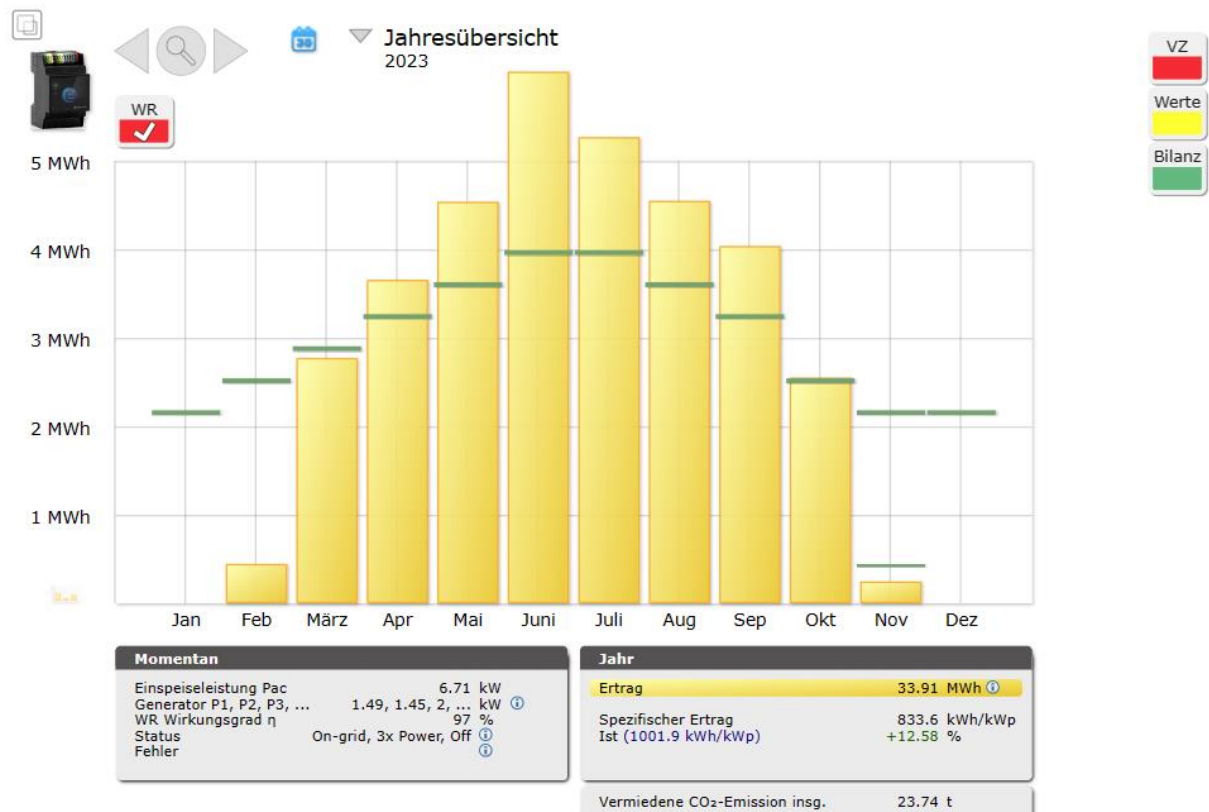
Jahresübersicht
2023

WR

VZ
Werte
Bilanz

5 MWh
4 MWh
3 MWh
2 MWh
1 MWh

Jan Feb März Apr Mai Juni Juli Aug Sep Okt Nov Dez

Momentan

| | |
|---|---|
| Einspeiseleistung Pac | 6.71 kW |
| Generator P1, P2, P3, ... | 1.49, 1.45, 2, ... kW |
| WR Wirkungsgrad η | 97 % |
| Status | On-grid, 3x Power, Off |
| Fehler | |

Jahr

| | |
|---|---|
| Ertrag | 33.91 MWh |
| Spezifischer Ertrag | 833.6 kWh/kWp |
| Ist (1001.9 kWh/kWp) | +12.58 % |

Vermiedene $CO_2$-Emission insg. 23.74 t